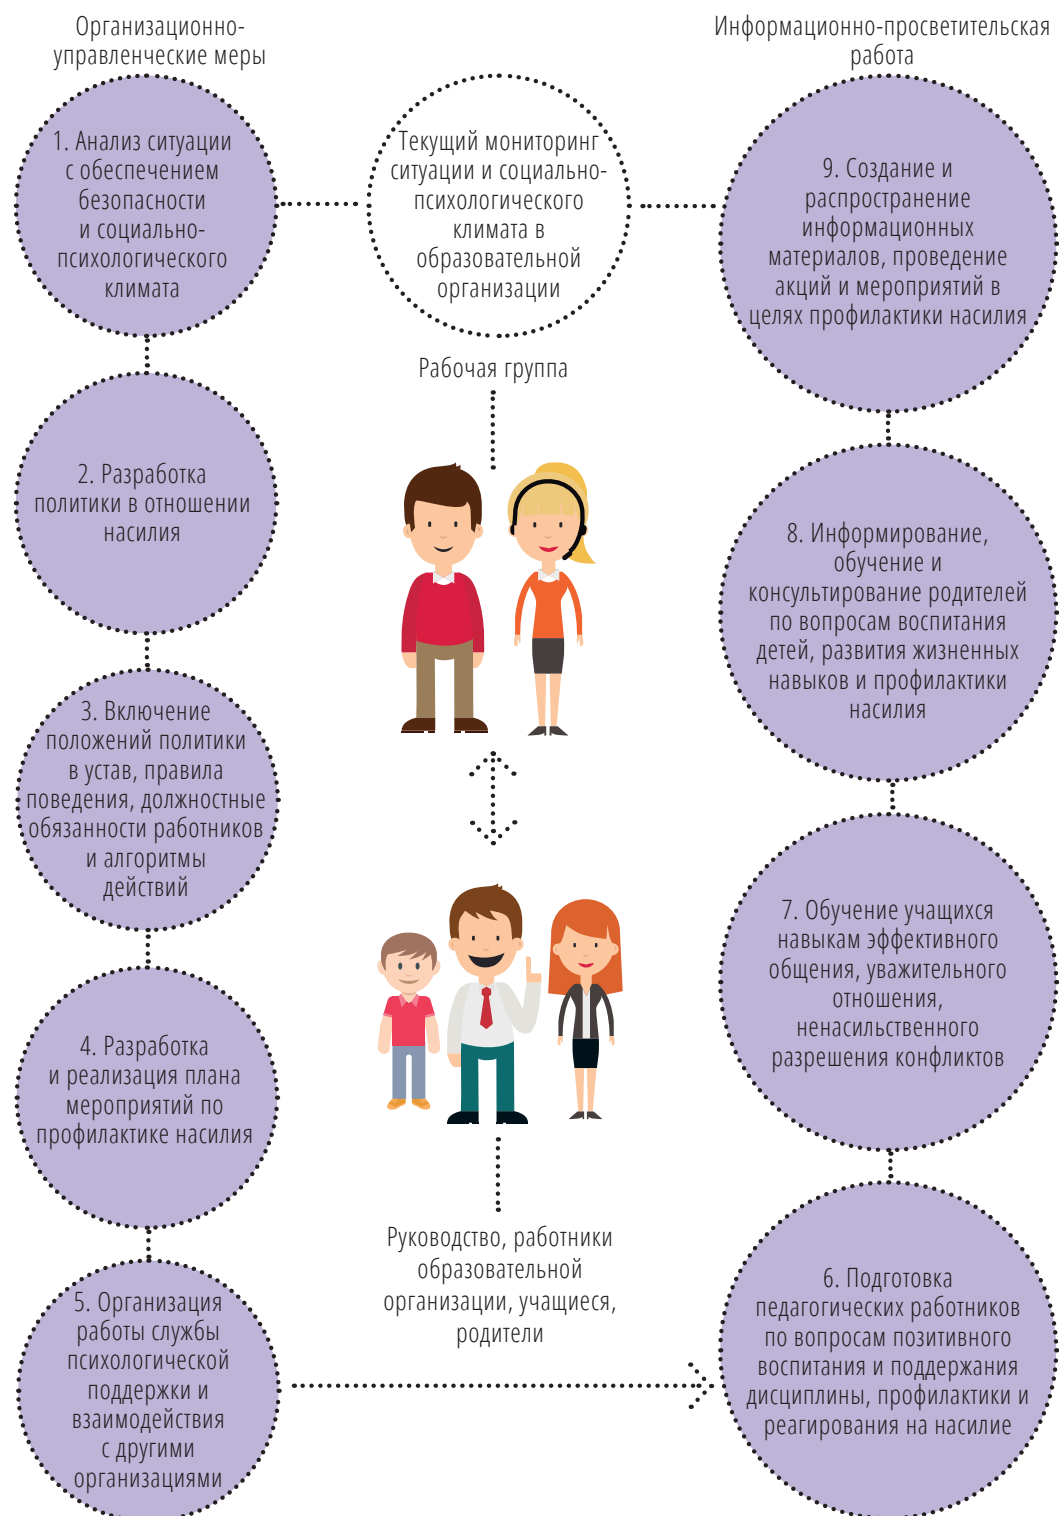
Организационно-управленческие меры

Информационно-просветительская работа

1. Анализ ситуации с обеспечением безопасности и социально-психологического климата

Текущий мониторинг ситуации и социально-психологического климата в образовательной организации

9. Создание и распространение информационных материалов, проведение акций и мероприятий в целях профилактики насилия

Рабочая группа

2. Разработка политики в отношении насилия

8. Информирование, обучение и консультирование родителей по вопросам воспитания детей, развития жизненных навыков и профилактики насилия

3. Включение положений политики в устав, правила поведения, должностные обязанности работников и алгоритмы действий

7. Обучение учащихся навыкам эффективного общения, уважительного отношения, ненасильственного разрешения конфликтов

4. Разработка и реализация плана мероприятий по профилактике насилия

Руководство, работники образовательной организации, учащиеся, родители

5. Организация работы службы психологической поддержки и взаимодействия с другими организациями

6. Подготовка педагогических работников по вопросам позитивного воспитания и поддержания дисциплины, профилактики и реагирования на насилие